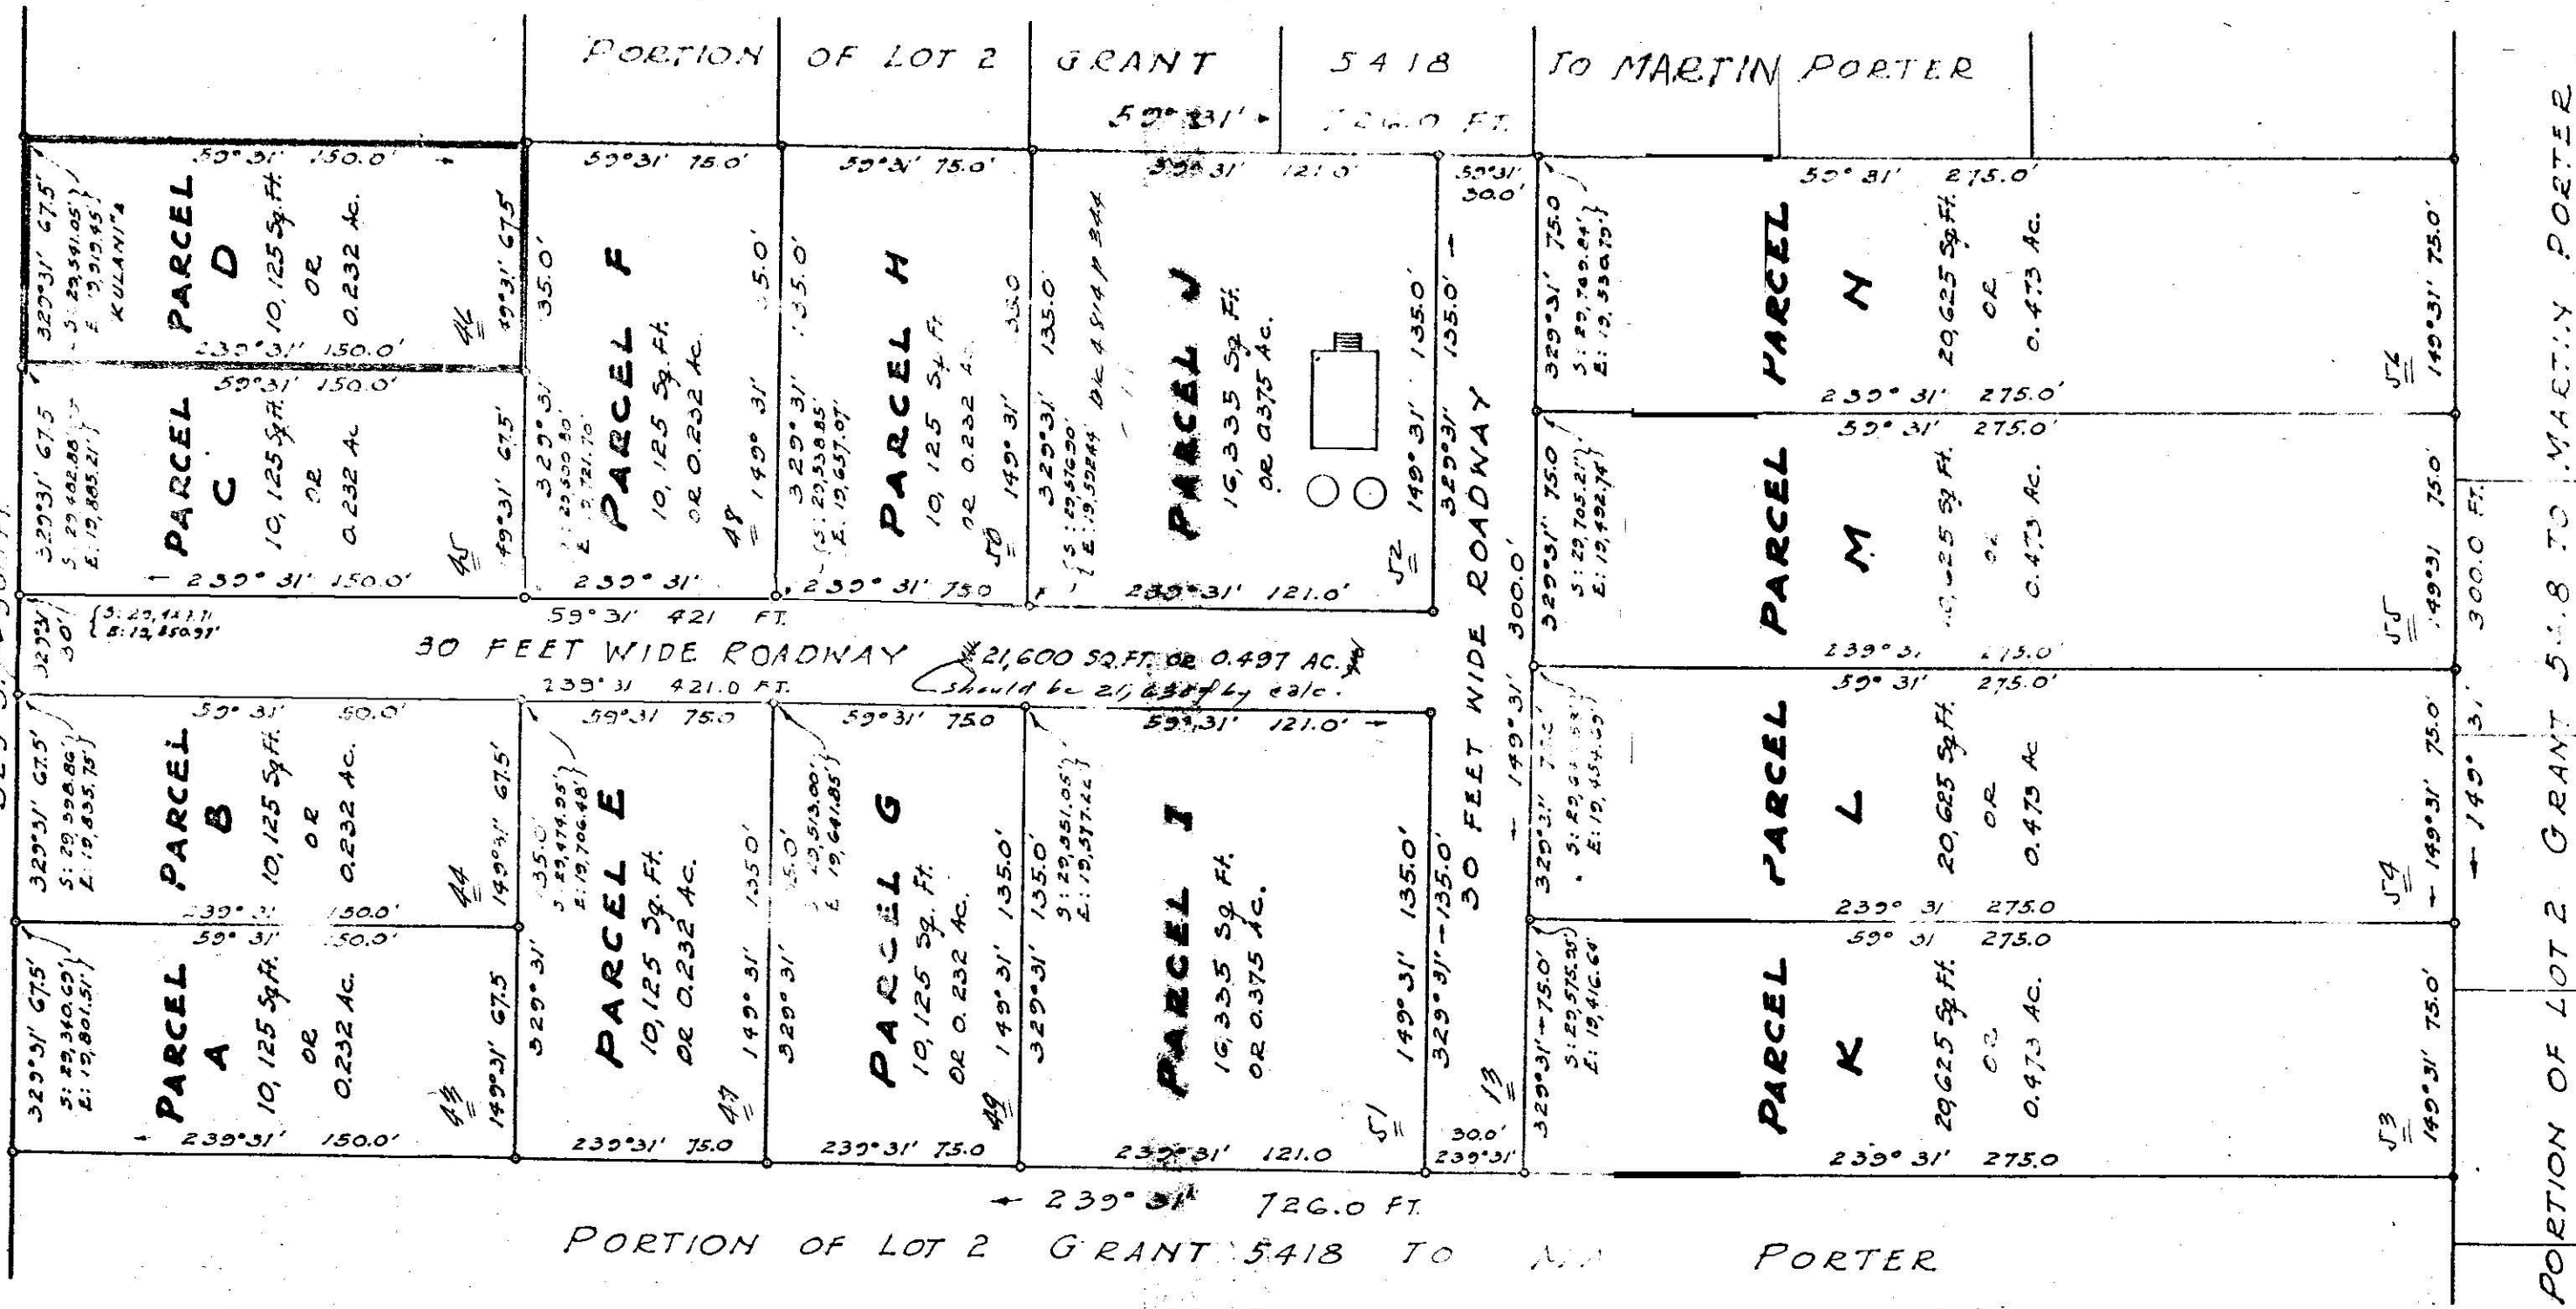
PORTION OF LOT 2 GRANT 5418 TO MARTIN PORTER

59°31' 726.0 FT.

59°31' 150.0'
329°31' 67.5'
S: 29,541.05
E: 19,919.45
KULANI'S
PARCEL D
10,125 Sq.Ft.
OR
0.232 Ac.
149°31' 67.5'
46
239°31' 150.0'

59°31' 150.0'
329°31' 67.5
S: 29,482.88
E: 19,885.21
PARCEL C
10,125 Sq.Ft.
OR
0.232 Ac.
149°31' 67.5'
45
239°31' 150.0'

59°31' 75.0'
329°31'
S: 29,500.90
E: 19,721.70
135.0'
PARCEL F
10,125 Sq.Ft.
OR 0.232 Ac.
149°31'
48
239°31'

59°31' 75.0'
329°31'
S: 29,538.85
E: 19,657.07
135.0'
PARCEL H
10,125 Sq.Ft.
OR 0.232 Ac.
149°31'
50
239°31' 75.0

59°31' 121.0'
329°31' 135.0'
S: 29,576.90
E: 19,592.44
DK 4814 P 344
PARCEL J
16,335 Sq.Ft.
OR 0.375 Ac.
149°31' 135.0'
52
239°31' 121.0'

59°31' 30.0'
329°31' 135.0'
30 FEET WIDE ROADWAY
300.0'
149°31'
329°31' 135.0'
13
30.0'
239°31'

329°31'
30'
S: 29,421.11
E: 19,850.91
59°31' 421 FT.
30 FEET WIDE ROADWAY
21,600 SQ.FT. OR 0.497 AC.
should be 21,630 by calc.
239°31' 421.0 FT.

59°31' 150.0'
329°31' 67.5'
S: 29,398.86
E: 19,835.75
PARCEL B
10,125 Sq.Ft.
OR
0.232 Ac.
149°31' 67.5'
44
239°31' 150.0'

59°31' 150.0'
329°31' 67.5'
S: 29,340.69
E: 19,801.51
PARCEL A
10,125 Sq.Ft.
OR
0.232 Ac.
149°31' 67.5
43
239°31' 150.0'

59°31' 75.0
329°31' 135.0'
S: 29,474.95
E: 19,706.48
PARCEL E
10,125 Sq.Ft.
OR 0.232 Ac.
149°31' 135.0'
47
239°31' 75.0

59°31' 75.0
329°31' 135.0'
S: 29,513.00
E: 19,641.85
PARCEL G
10,125 Sq.Ft.
OR 0.232 Ac.
149°31' 135.0'
49
239°31' 75.0

59°31' 121.0'
329°31' 135.0'
S: 29,551.05
E: 19,577.22
PARCEL I
16,335 Sq.Ft.
OR 0.375 Ac.
149°31' 135.0'
51
239°31' 121.0

59°31' 275.0'
329°31' 75.0
S: 29,760.84
E: 19,530.75
PARCEL N
20,625 Sq.Ft.
OR
0.473 Ac.
149°31' 75.0'
56
239°31' 275.0'

59°31' 275.0'
329°31' 75.0
S: 29,705.21
E: 19,492.74
PARCEL M
20,625 Sq.Ft.
OR
0.473 Ac.
149°31' 75.0
55
239°31' 275.0'

59°31' 275.0'
329°31' 75.0'
S: 29,6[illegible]
E: 19,454.55
PARCEL L
20,625 Sq.Ft.
OR
0.473 Ac.
149°31' 75.0'
54
239°31' 275.0

59°31' 275.0
329°31' 75.0'
S: 29,575.35
E: 19,416.64
PARCEL K
20,625 Sq.Ft.
OR
0.473 Ac.
149°31' 75.0'
53
239°31' 275.0

149°31' 300.0 FT.

239°31' 726.0 FT.
PORTION OF LOT 2 GRANT 5418 TO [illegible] PORTER

PORTION OF LOT 2 GRANT 5418 TO MARTIN PORTER